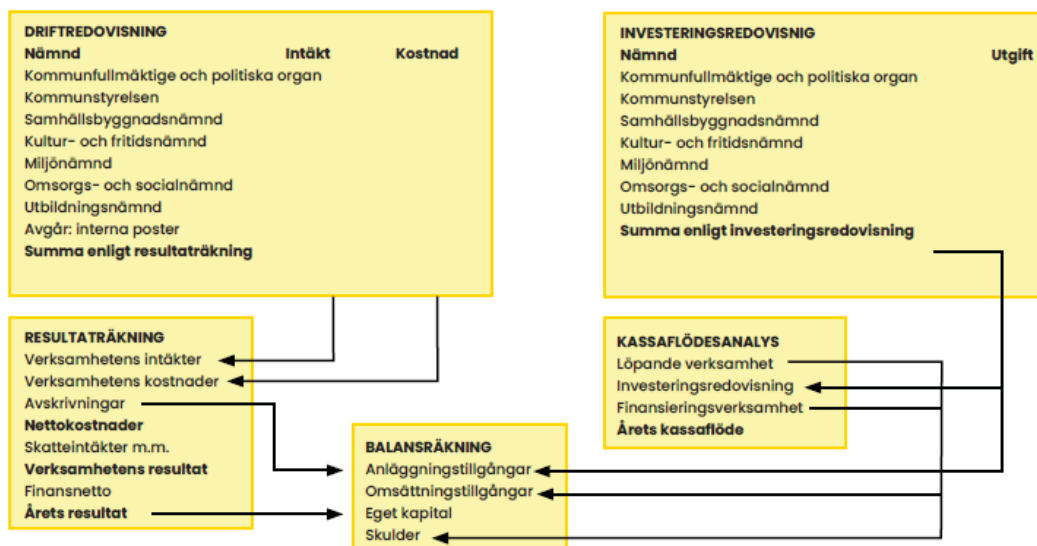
DRIFTREDOVISNING
Nämnd Intäkt Kostnad
Kommunfullmäktige och politiska organ
Kommunstyrelsen
Samhällsbyggnadsnämnd
Kultur- och fritidsnämnd
Miljönämnd
Omsorgs- och socialnämnd
Utbildningsnämnd
Avgår: interna poster
Summa enligt resultaträkning

INVESTERINGSREDOVISNIG
Nämnd Utgift
Kommunfullmäktige och politiska organ
Kommunstyrelsen
Samhällsbyggnadsnämnd
Kultur- och fritidsnämnd
Miljönämnd
Omsorgs- och socialnämnd
Utbildningsnämnd
Summa enligt investeringsredovisning

RESULTATRÄKNING
Verksamhetens intäkter
Verksamhetens kostnader
Avskrivningar
Nettokostnader
Skatteintäkter m.m.
Verksamhetens resultat
Finansnetto
Årets resultat

KASSAFLÖDESANALYS
Löpande verksamhet
Investeringsredovisning
Finansieringsverksamhet
Årets kassaflöde

BALANSRÄKNING
Anläggningstillgångar
Omsättningstillgångar
Eget kapital
Skulder